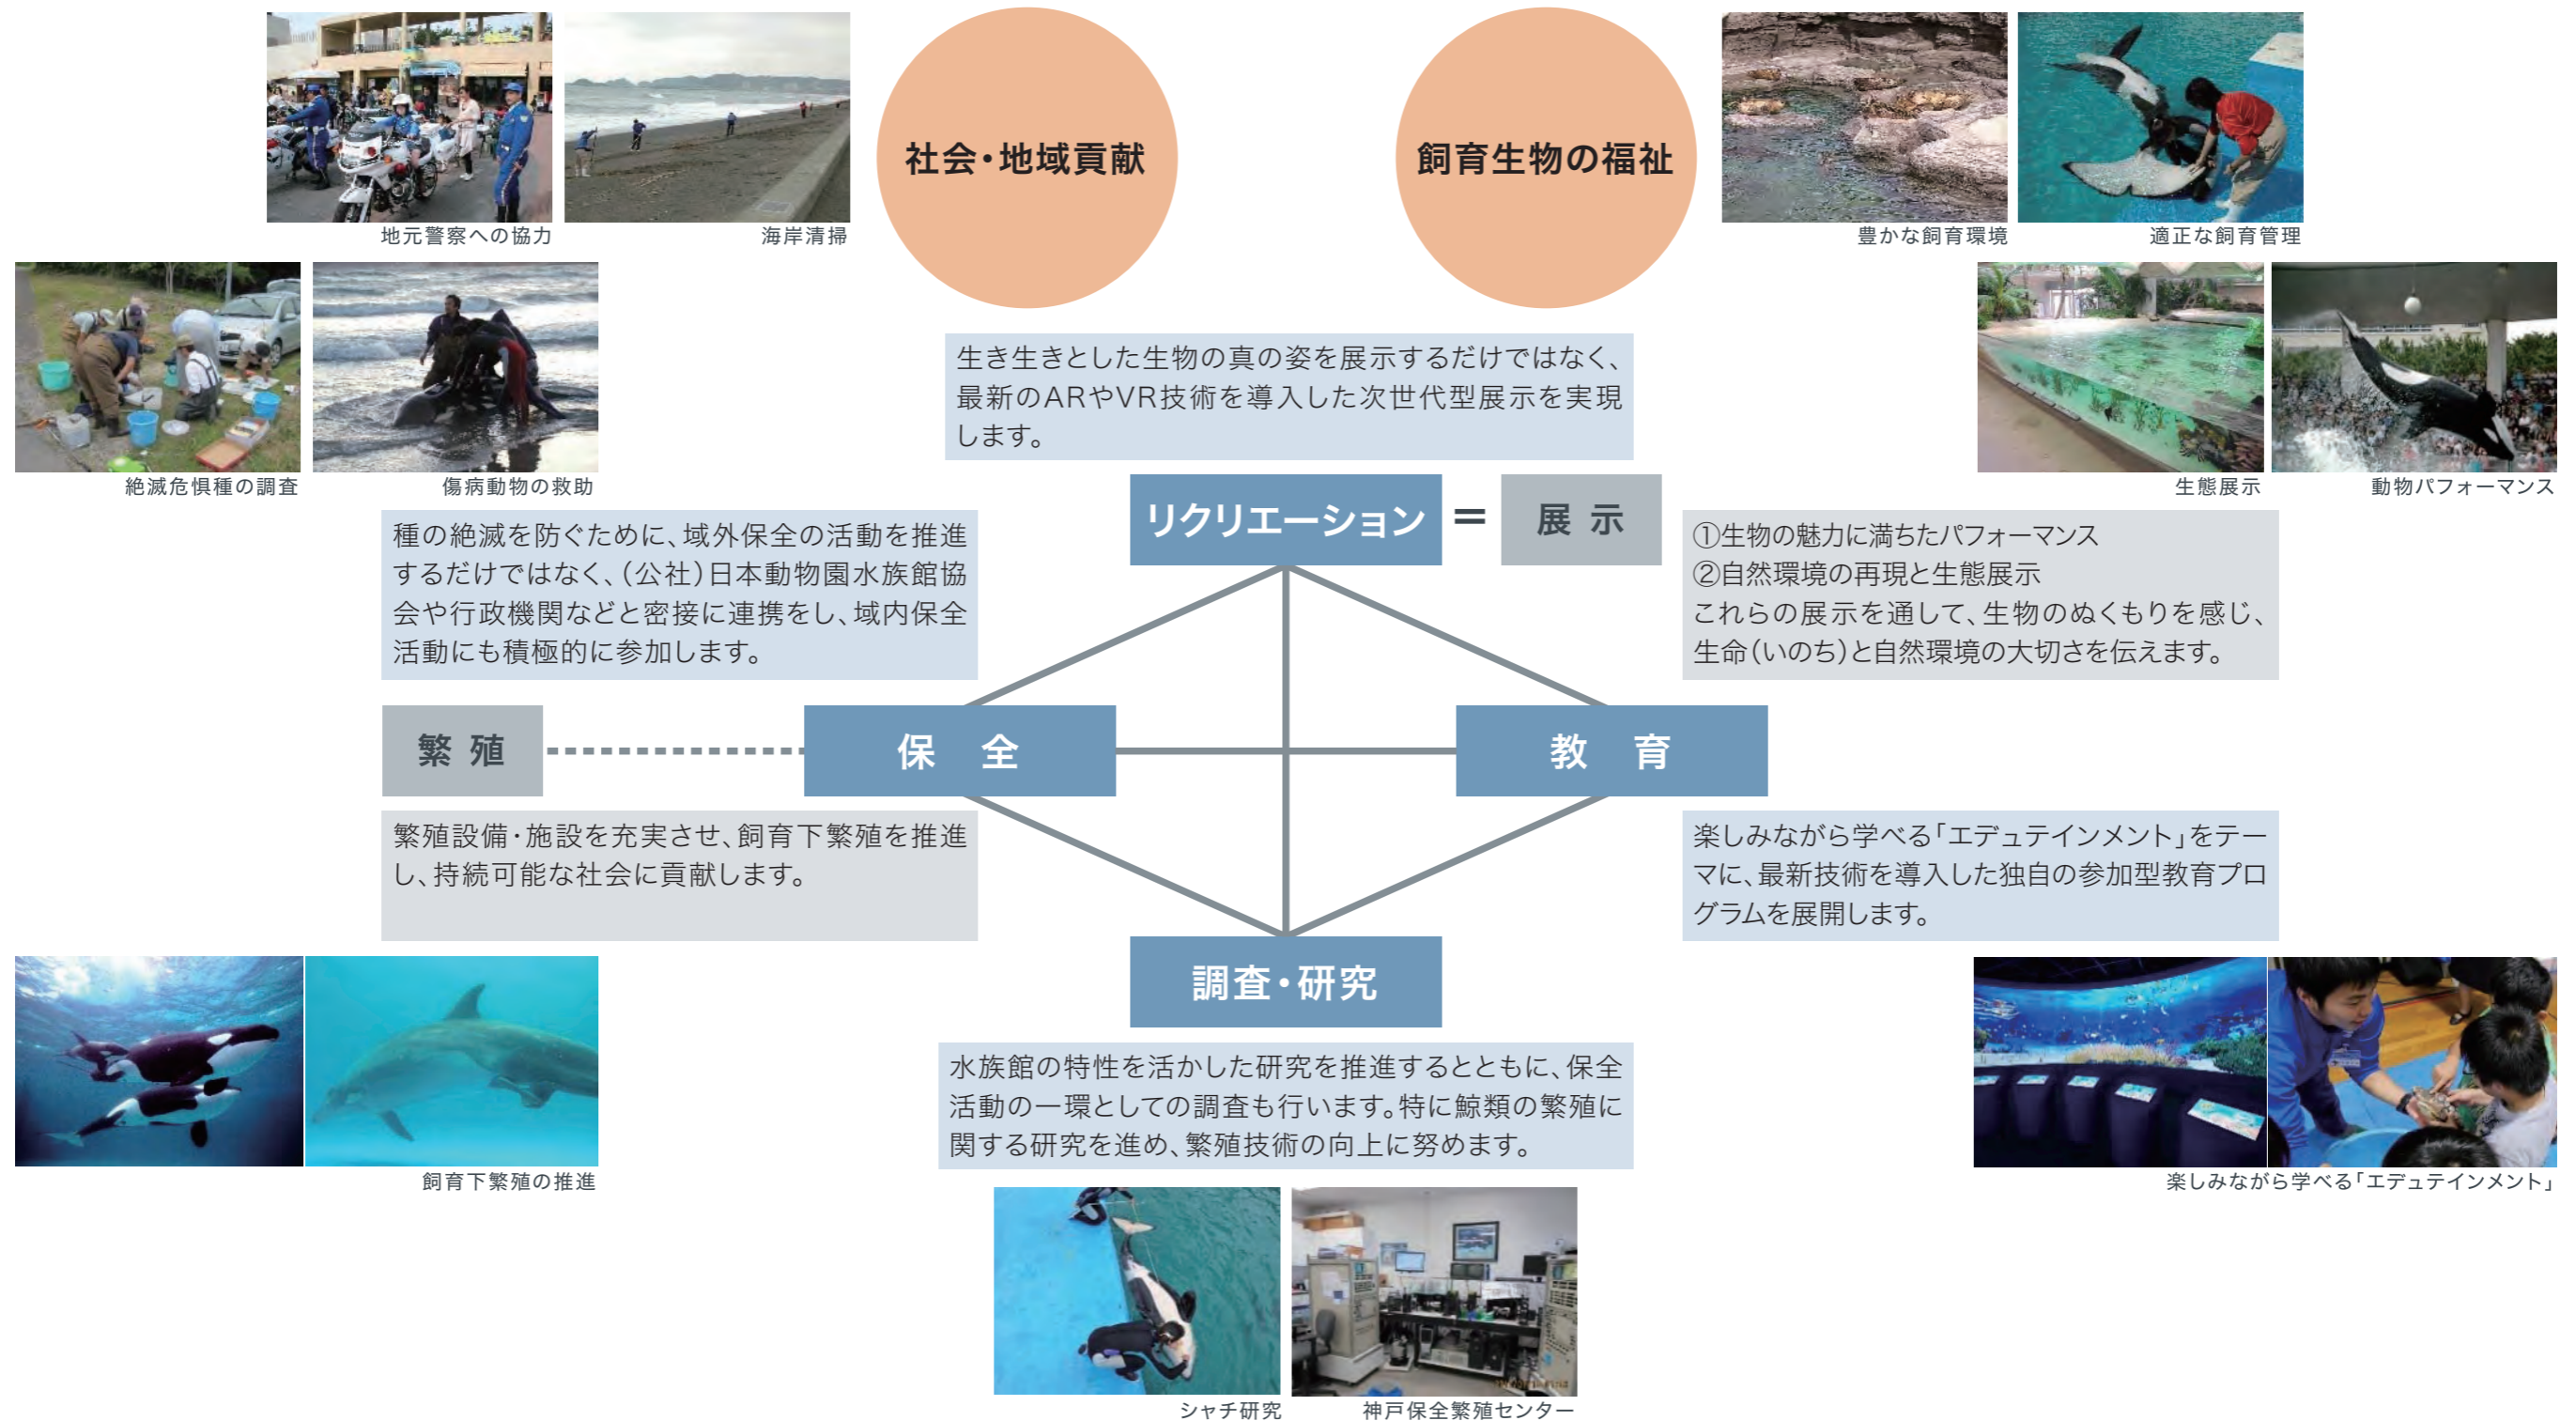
地元警察への協力

海岸清掃

社会・地域貢献

飼育生物の福祉

豊かな飼育環境

適正な飼育管理

絶滅危惧種の調査

傷病動物の救助

生き生きとした生物の真の姿を展示するだけではなく、最新のARやVR技術を導入した次世代型展示を実現します。

生態展示

動物パフォーマンス

種の絶滅を防ぐために、域外保全の活動を推進するだけではなく、(公社)日本動物園水族館協会や行政機関などと密接に連携をし、域内保全活動にも積極的に参加します。

リクリエーション ＝ 展 示

①生物の魅力に満ちたパフォーマンス
②自然環境の再現と生態展示
これらの展示を通して、生物のぬくもりを感じ、生命(いのち)と自然環境の大切さを伝えます。

繁 殖

保 全

教 育

繁殖設備・施設を充実させ、飼育下繁殖を推進し、持続可能な社会に貢献します。

楽しみながら学べる「エデュテインメント」をテーマに、最新技術を導入した独自の参加型教育プログラムを展開します。

調査・研究

水族館の特性を活かした研究を推進するとともに、保全活動の一環としての調査も行います。特に鯨類の繁殖に関する研究を進め、繁殖技術の向上に努めます。

飼育下繁殖の推進

楽しみながら学べる「エデュテインメント」

シャチ研究

神戸保全繁殖センター